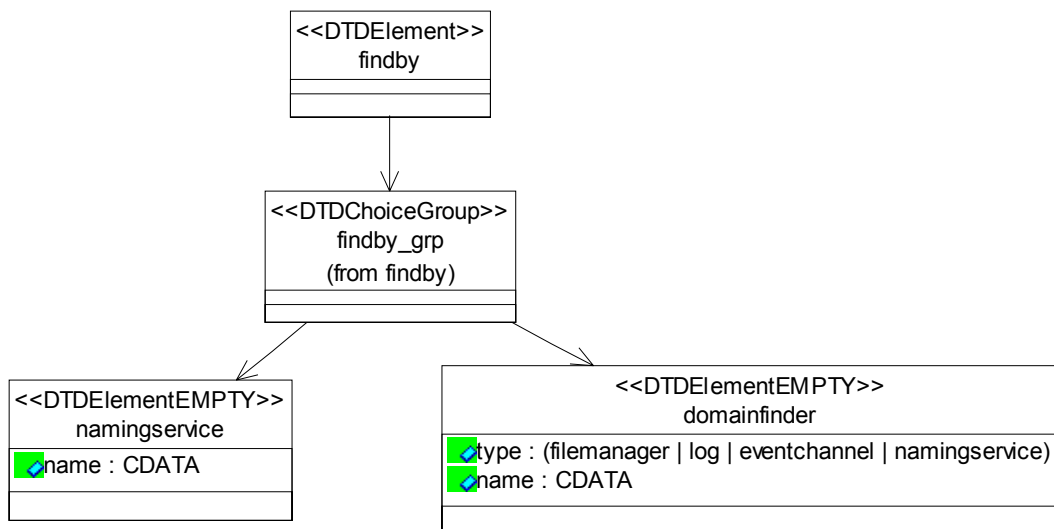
<<DTDElement>>
findby

<<DTDChoiceGroup>>
findby_grp
(from findby)

<<DTDElementEMPTY>>
namingservice

name : CDATA

<<DTDElementEMPTY>>
domainfinder

type : (filemanager | log | eventchannel | namingservice)
name : CDATA